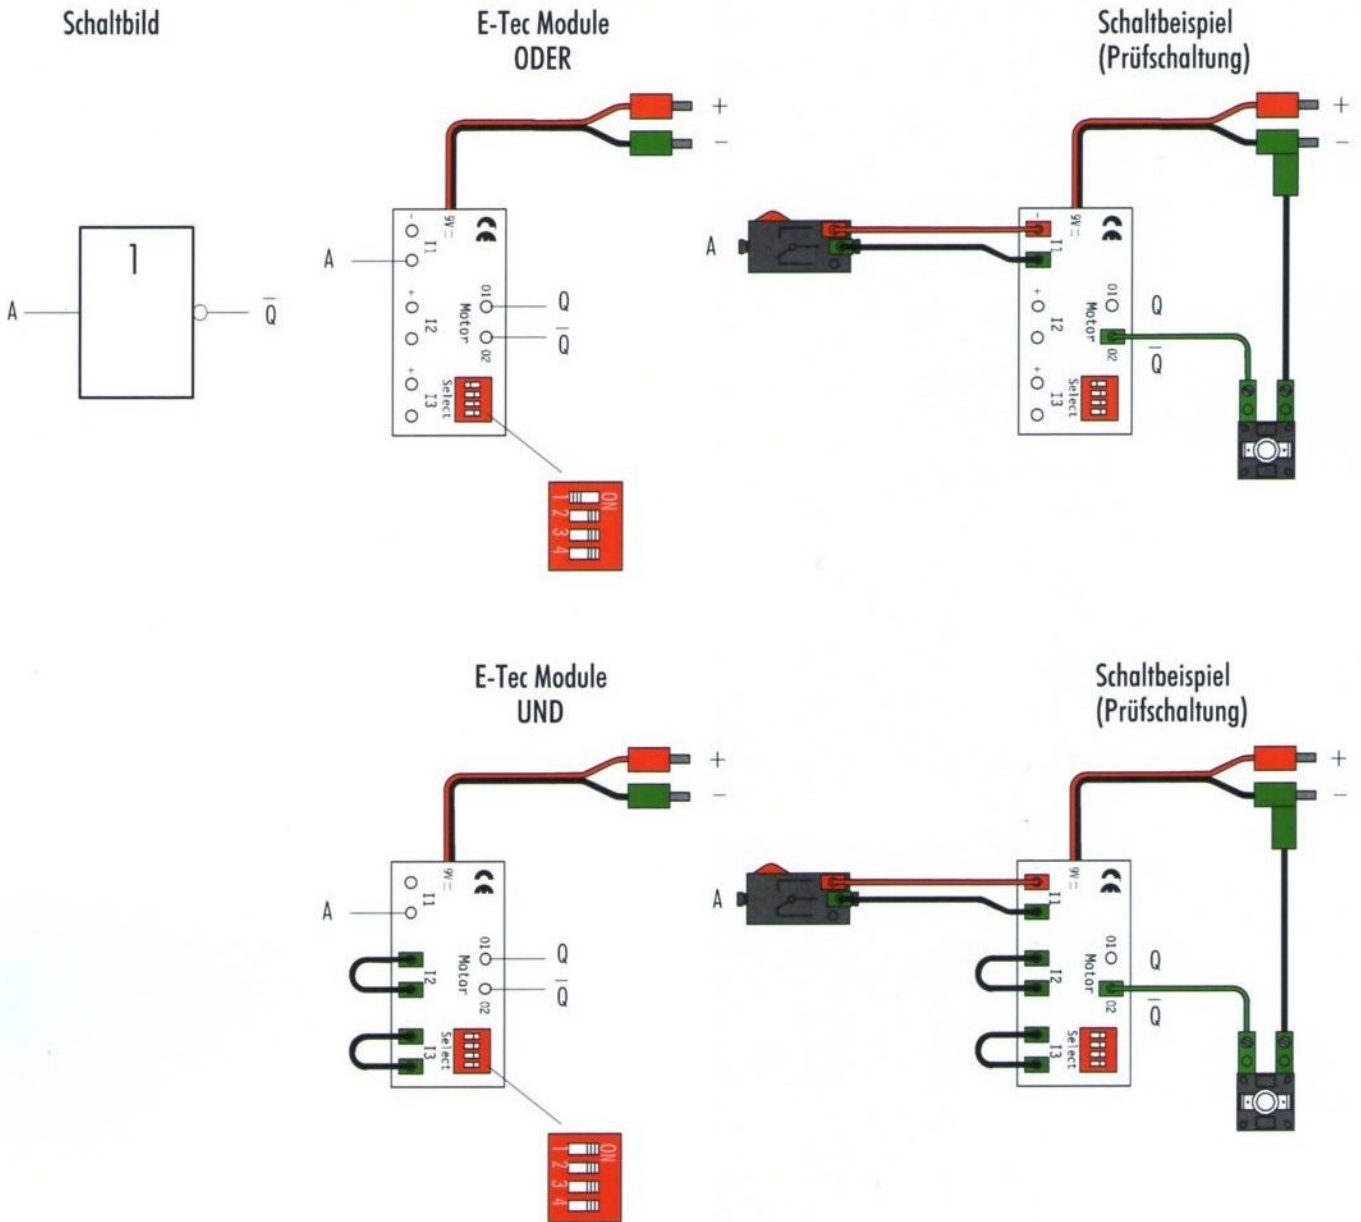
Schaltbild

E-Tec Module
ODER

Schaltbeispiel
(Prüfschaltung)

1

A

$\overline{Q}$

+
–

9V
CE
I1
I2
I3
O1
O2
Motor
Select

A

Q

$\overline{Q}$

ON
1 2 3 4

+
–

A

9V
CE
I1
I2
I3
O1
O2
Motor
Select

Q

$\overline{Q}$

E-Tec Module
UND

Schaltbeispiel
(Prüfschaltung)

+
–

9V
CE
I1
I2
I3
O1
O2
Motor
Select

A

Q

$\overline{Q}$

ON
1 2 3 4

+
–

A

9V
CE
I1
I2
I3
O1
O2
Motor
Select

Q

$\overline{Q}$